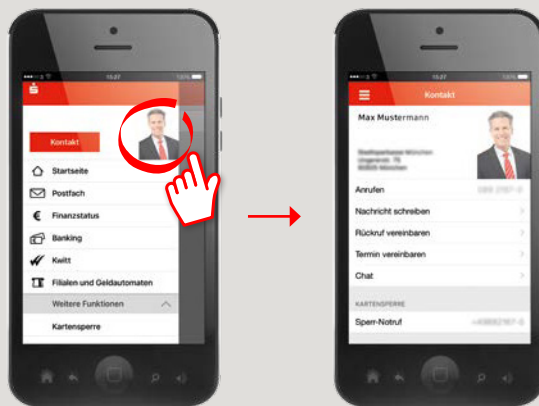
15:27

Kontakt

Startseite

Postfach

Finanzstatus

Banking

Kwitt

Filialen und Geldautomaten

Weitere Funktionen

Kartensperre

15:27

Kontakt

Max Mustermann

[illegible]

Anrufen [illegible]

Nachricht schreiben

Rückruf vereinbaren

Termin vereinbaren

Chat

KARTENSPERRE

Sperr-Notruf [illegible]